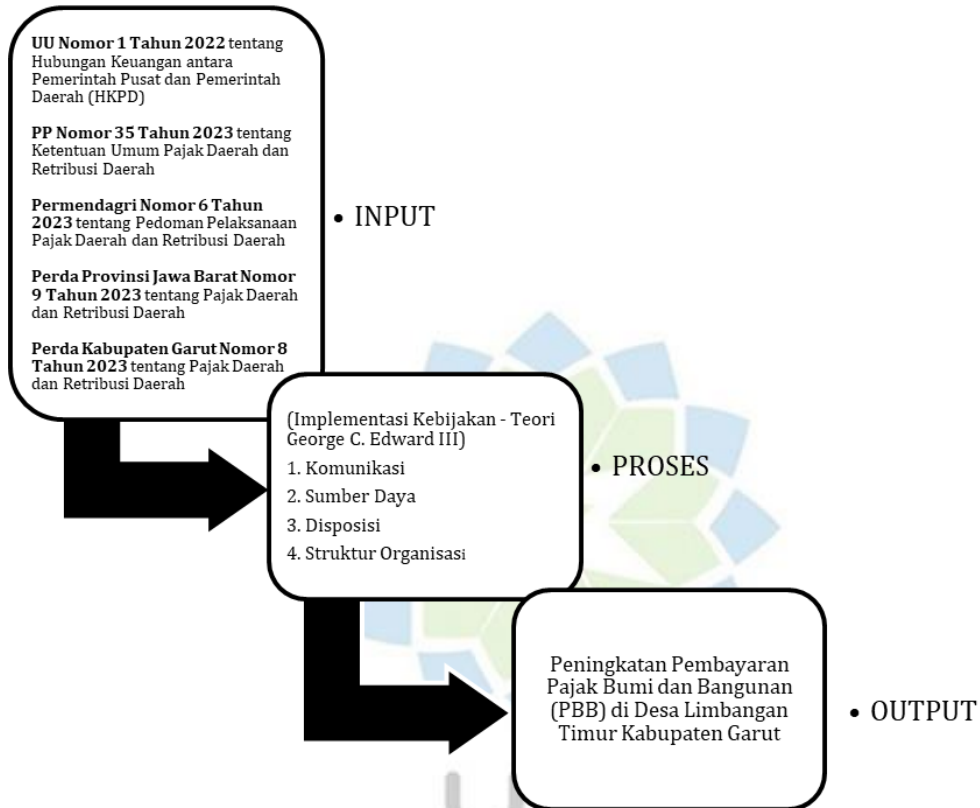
**UU Nomor 1 Tahun 2022** tentang Hubungan Keuangan antara Pemerintah Pusat dan Pemerintah Daerah (HKPD)

**PP Nomor 35 Tahun 2023** tentang Ketentuan Umum Pajak Daerah dan Retribusi Daerah

**Permendagri Nomor 6 Tahun 2023** tentang Pedoman Pelaksanaan Pajak Daerah dan Retribusi Daerah

**Perda Provinsi Jawa Barat Nomor 9 Tahun 2023** tentang Pajak Daerah dan Retribusi Daerah

**Perda Kabupaten Garut Nomor 8 Tahun 2023** tentang Pajak Daerah dan Retribusi Daerah

• INPUT

(Implementasi Kebijakan - Teori George C. Edward III)

1. Komunikasi
2. Sumber Daya
3. Disposisi
4. Struktur Organisasi

• PROSES

Peningkatan Pembayaran Pajak Bumi dan Bangunan (PBB) di Desa Limbangan Timur Kabupaten Garut

• OUTPUT